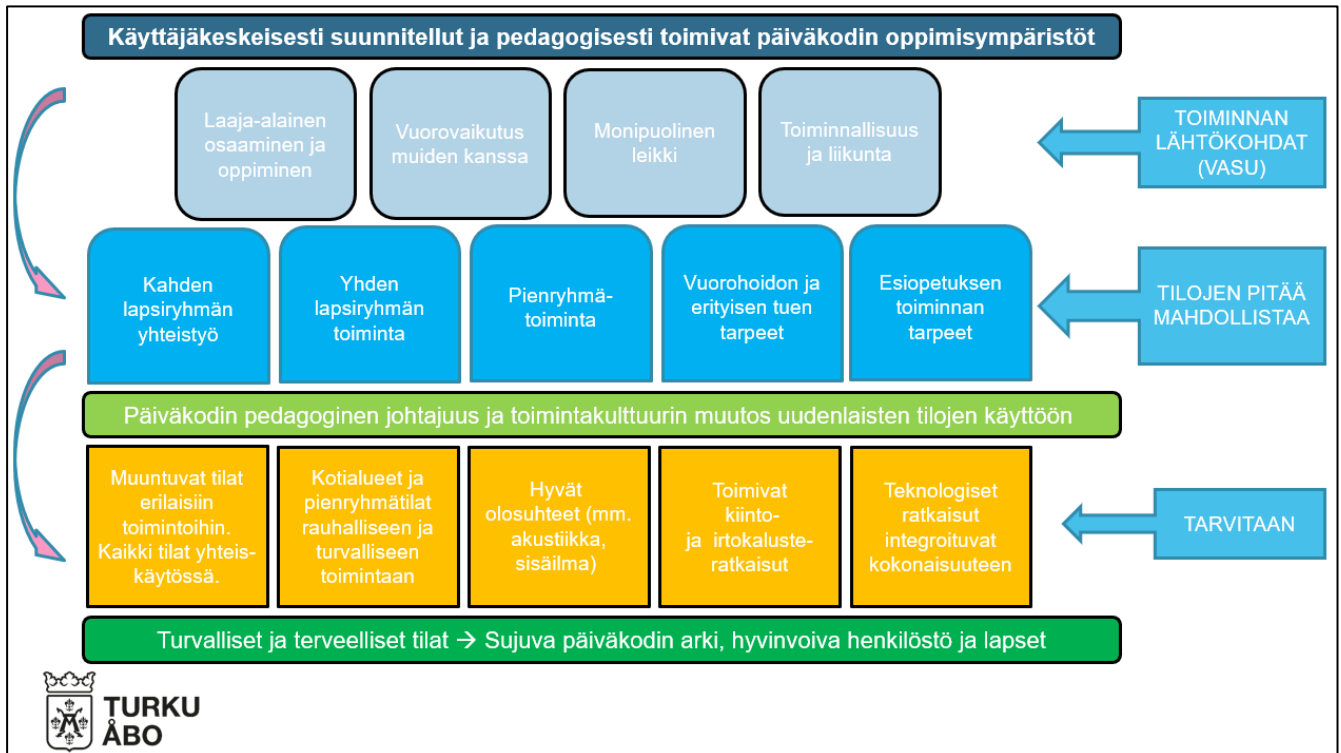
Käyttäjäkeskeisesti suunnitellut ja pedagogisesti toimivat päiväkodin oppimisympäristöt

Laaja-alainen osaaminen ja oppiminen

Vuorovaikutus muiden kanssa

Monipuolinen leikki

Toiminnallisuus ja liikunta

TOIMINNAN LÄHTÖKOHDAT (VASU)

Kahden lapsiryhmän yhteistyö

Yhden lapsiryhmän toiminta

Pienryhmä-toiminta

Vuorohoidon ja erityisen tuen tarpeet

Esiopetuksen toiminnan tarpeet

TILOJEN PITÄÄ MAHDOLLISTAA

Päiväkodin pedagoginen johtajuus ja toimintakulttuurin muutos uudenlaisten tilojen käyttöön

Muuntuvat tilat erilaisiin toimintoihin. Kaikki tilat yhteis-käytössä.

Kotialueet ja pienryhmätilat rauhalliseen ja turvalliseen toimintaan

Hyvät olosuhteet (mm. akustiikka, sisäilma)

Toimivat kiinto- ja irtokaluste-ratkaisut

Teknologiset ratkaisut integroituvat kokonaisuuteen

TARVITAAN

Turvalliset ja terveelliset tilat → Sujuva päiväkodin arki, hyvinvoiva henkilöstö ja lapset

TURKU
ÅBO